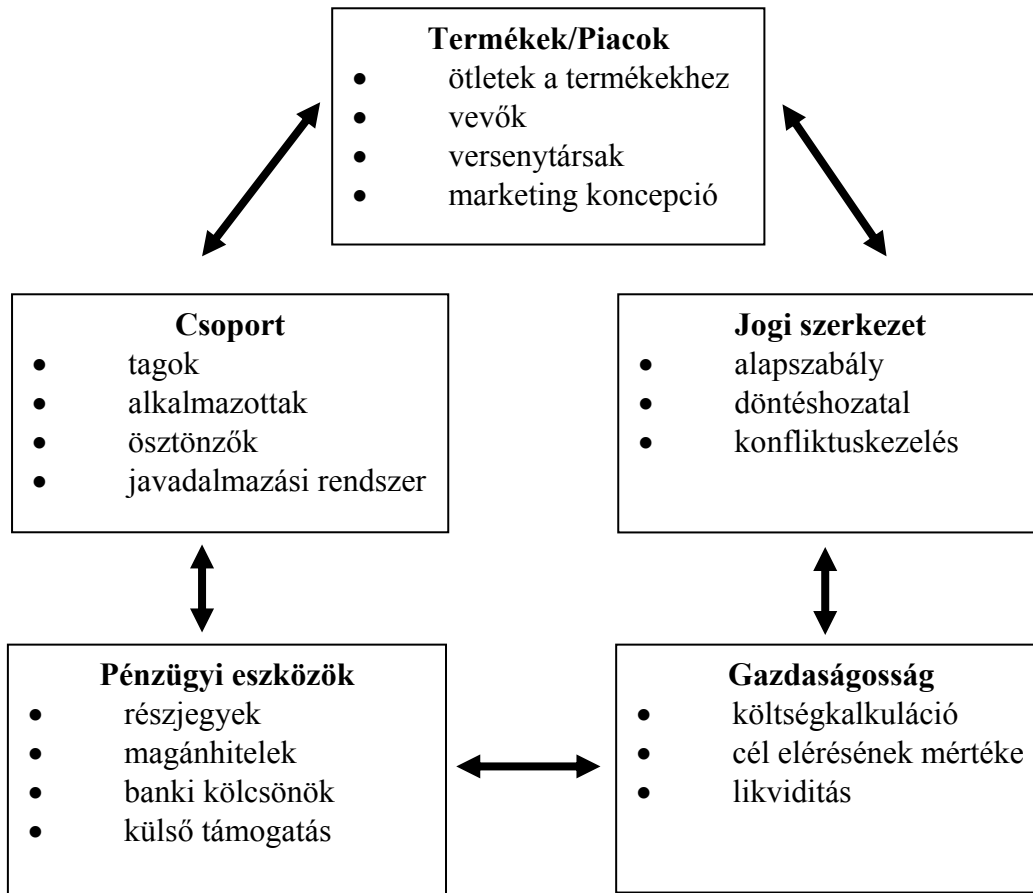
**Termékek/Piacok**
- ötletek a termékekhez
- vevők
- versenytársak
- marketing koncepció

**Csoport**
- tagok
- alkalmazottak
- ösztönzők
- javadalmazási rendszer

**Jogi szerkezet**
- alapszabály
- döntéshozatal
- konfliktuskezelés

**Pénzügyi eszközök**
- részjegyek
- magánhitelek
- banki kölcsönök
- külső támogatás

**Gazdaságosság**
- költségkalkuláció
- cél elérésének mértéke
- likviditás